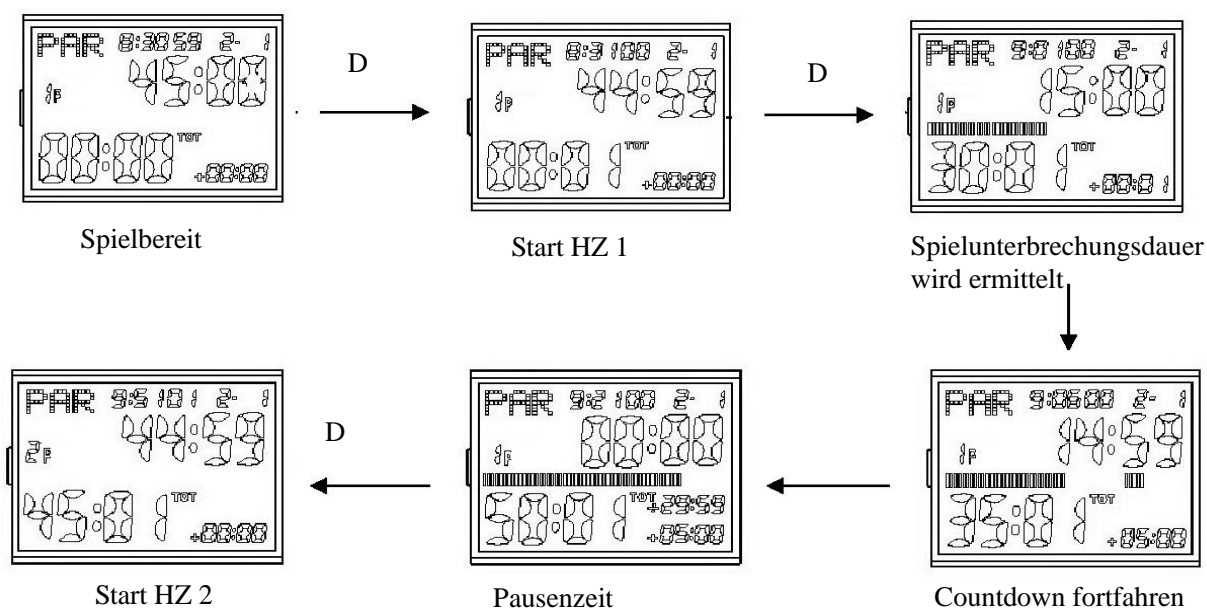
PAR 8:30:59 2- 1
45:00
1P
00:00 TOT
+00:00

D

PAR 8:31:00 2- 1
44:59
1P
00:01 TOT
+00:00

D

PAR 9:01:00 2- 1
15:00
1P
30:01 TOT
+00:01

Spielbereit

Start HZ 1

Spielunterbrechungsdauer wird ermittelt

PAR 9:06:00 2- 1
14:59
1P
35:01 TOT
+05:00

Countdown fortfahren

PAR 9:21:00 2- 1
00:00
1P
50:01 TOT +29:59
+05:00

Pausenzeit

D

PAR 9:51:01 2- 1
44:59
2P
45:01 TOT
+00:00

Start HZ 2